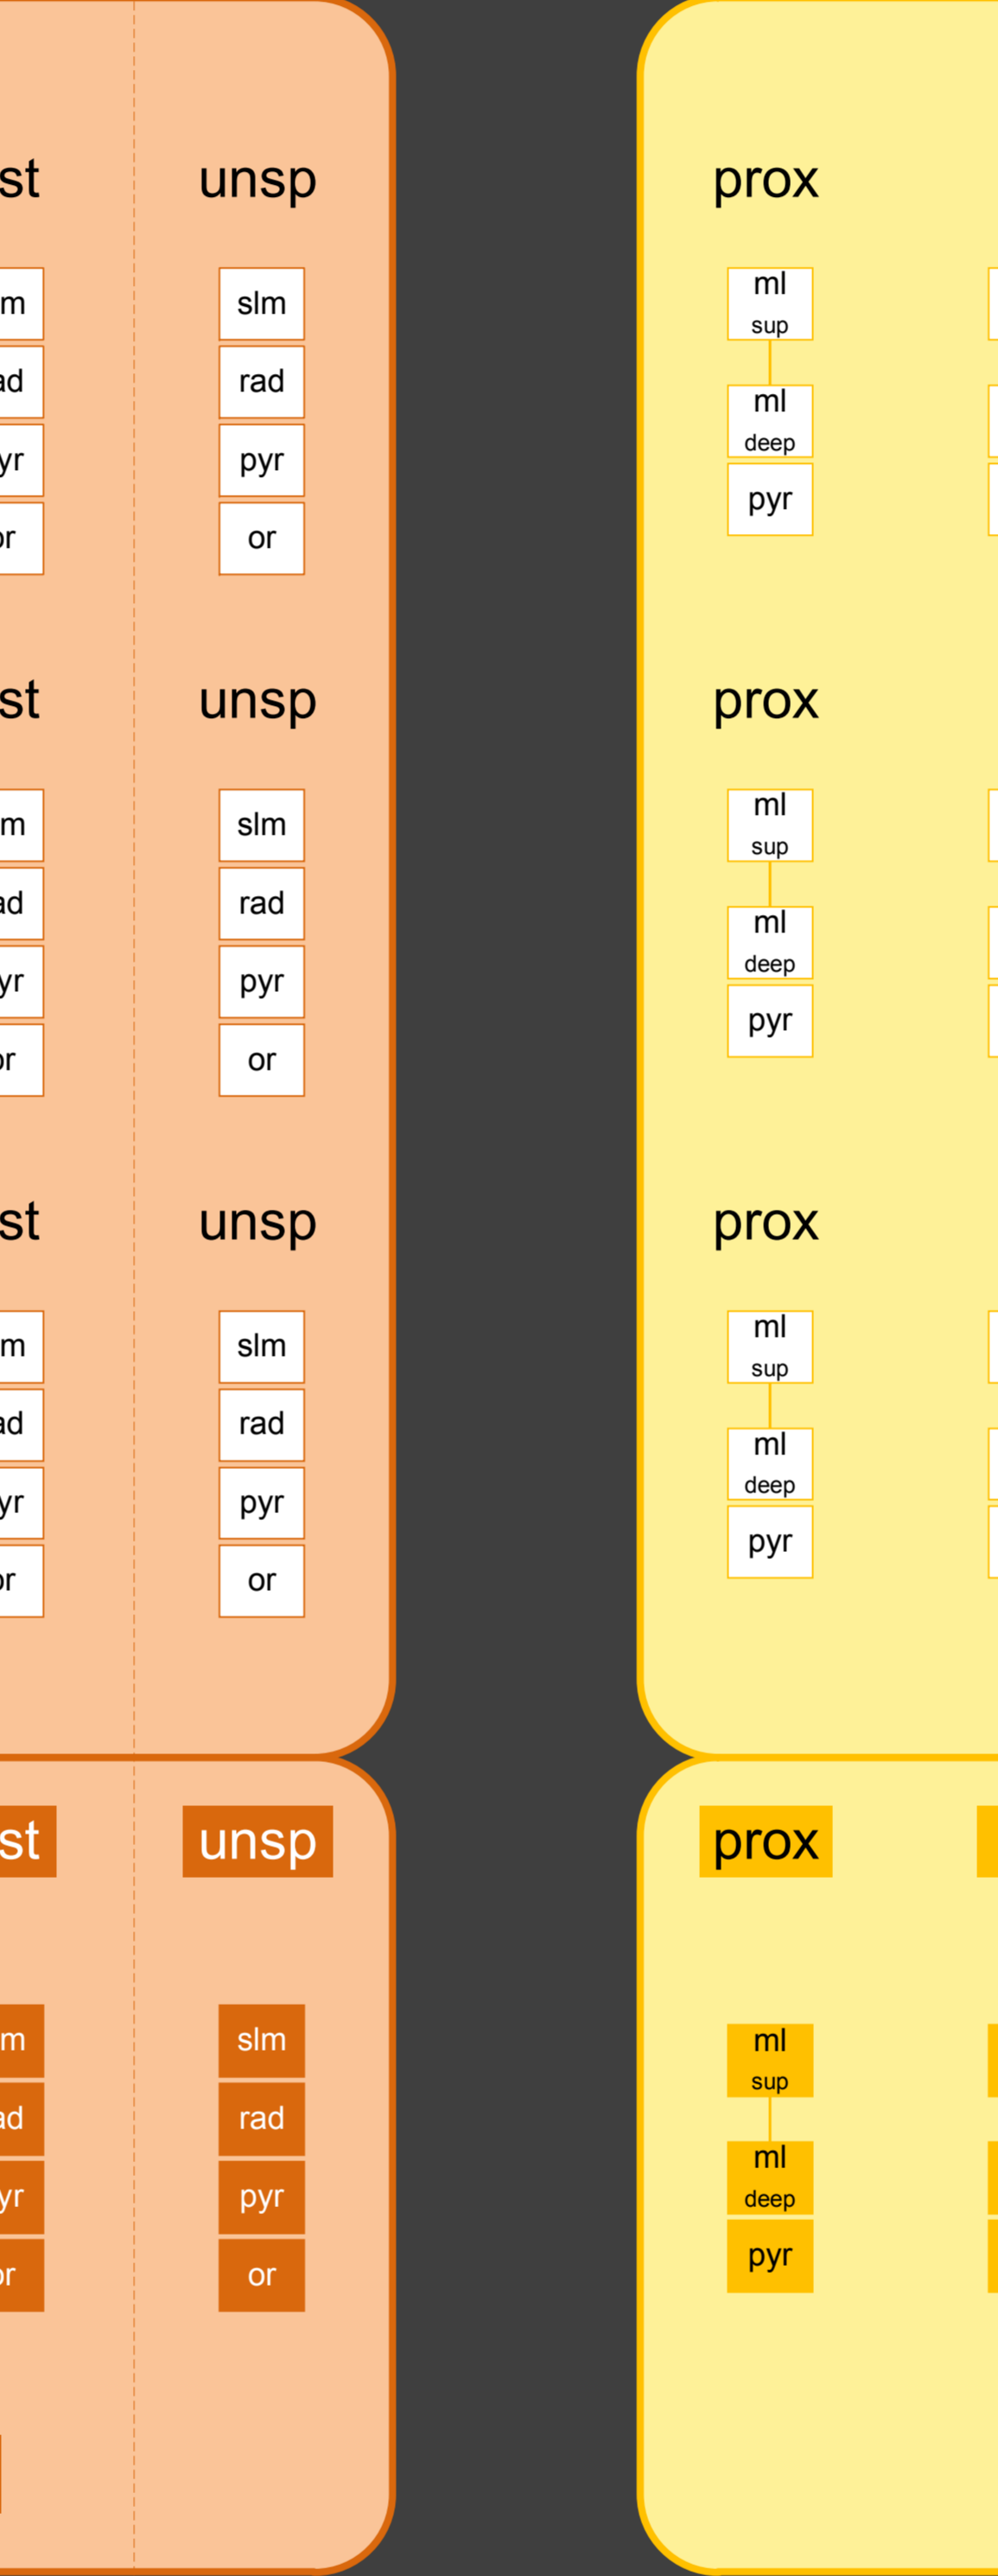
st
m
ad
yr
or

unsp
slm
rad
pyr
or

prox
ml
sup
ml
deep
pyr

st
m
ad
yr
or

unsp
slm
rad
pyr
or

prox
ml
sup
ml
deep
pyr

st
m
ad
yr
or

unsp
slm
rad
pyr
or

prox
ml
sup
ml
deep
pyr

st
m
ad
yr
or

unsp
slm
rad
pyr
or

prox
ml
sup
ml
deep
pyr